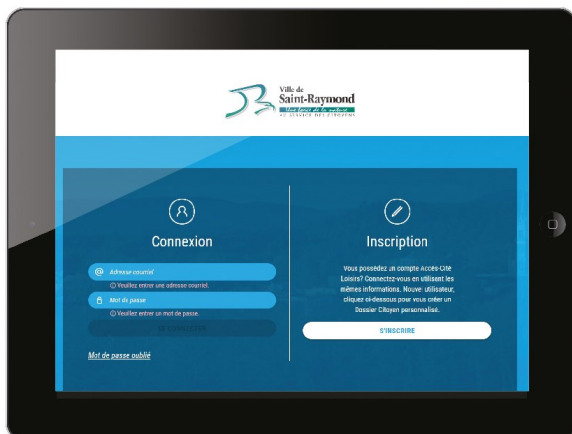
Ville de
Saint-Raymond
Une force de la nature
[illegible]

Connexion

Adresse courriel
ⓘ Veuillez entrer une adresse courriel.
Mot de passe
ⓘ Veuillez entrer un mot de passe.
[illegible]

Mot de passe oublié

Inscription

Vous possédez un compte Accès-Cité Loisirs? Connectez-vous en utilisant les mêmes informations. Nouvel utilisateur, cliquez ci-dessous pour vous créer un Dossier Citoyen personnalisé.

S'INSCRIRE